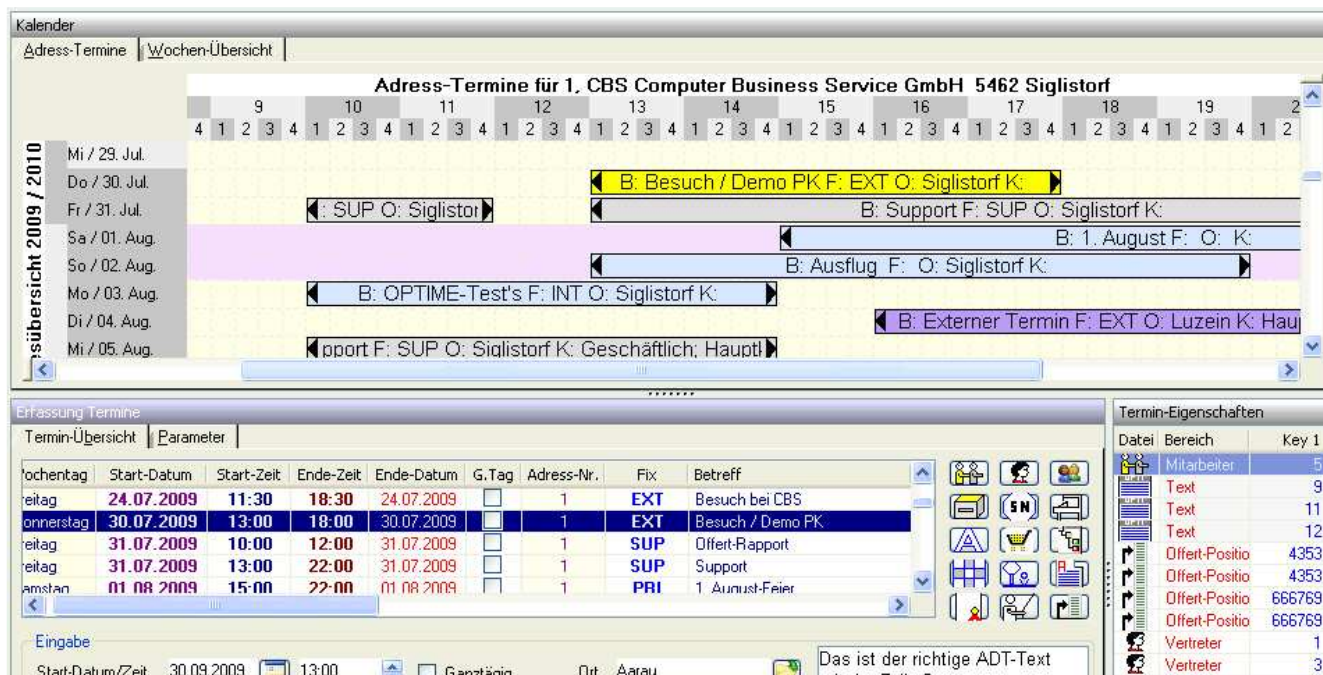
Kalender

Adress-Termine | Wochen-Übersicht

Adress-Termine für 1, CBS Computer Business Service GmbH 5462 Siglistorf

9 10 11 12 13 14 15 16 17 18 19 2

4 1 2 3 4 1 2 3 4 1 2 3 4 1 2 3 4 1 2 3 4 1 2 3 4 1 2 3 4 1 2 3 4 1 2 3 4 1 2 3 4 1 2 3 4 1 2

sübersicht 2009 / 2010

Mi / 29. Jul.
Do / 30. Jul. B: Besuch / Demo PK F: EXT O: Siglistorf K:
Fr / 31. Jul. : SUP O: Siglistor B: Support F: SUP O: Siglistorf K:
Sa / 01. Aug. B: 1. August F: O: K:
So / 02. Aug. B: Ausflug F: O: Siglistorf K:
Mo / 03. Aug. B: OPTIME-Test's F: INT O: Siglistorf K:
Di / 04. Aug. B: Externer Termin F: EXT O: Luzein K: Hau
Mi / 05. Aug. pport F: SUP O: Siglistorf K: Geschäftlich; Hauptl

Erfassung Termine

Termin-Übersicht | Parameter

| ochentag | Start-Datum | Start-Zeit | Ende-Zeit | Ende-Datum | G.Tag | Adress-Nr. | Fix | Betreff |
|---|---|---|---|---|---|---|---|---|
| eitag | 24.07.2009 | 11:30 | 18:30 | 24.07.2009 | | 1 | EXT | Besuch bei CBS |
| onnerstag | 30.07.2009 | 13:00 | 18:00 | 30.07.2009 | | 1 | EXT | Besuch / Demo PK |
| eitag | 31.07.2009 | 10:00 | 12:00 | 31.07.2009 | | 1 | SUP | Offert-Rapport |
| eitag | 31.07.2009 | 13:00 | 22:00 | 31.07.2009 | | 1 | SUP | Support |
| amstag | 01.08.2009 | 15:00 | 22:00 | 01.08.2009 | | 1 | PRI | 1. August-Feier |

Eingabe

Start-Datum/Zeit 30.09.2009 13:00 Ganztägig Ort Aarau

Das ist der richtige ADT-Text

Termin-Eigenschaften

| Datei | Bereich | Key 1 |
|---|---|---|
| | Mitarbeiter | 5 |
| | Text | 9 |
| | Text | 11 |
| | Text | 12 |
| | Offert-Positio | 4353 |
| | Offert-Positio | 4353 |
| | Offert-Positio | 666769 |
| | Offert-Positio | 666769 |
| | Vertreter | 1 |
| | Vertreter | 3 |